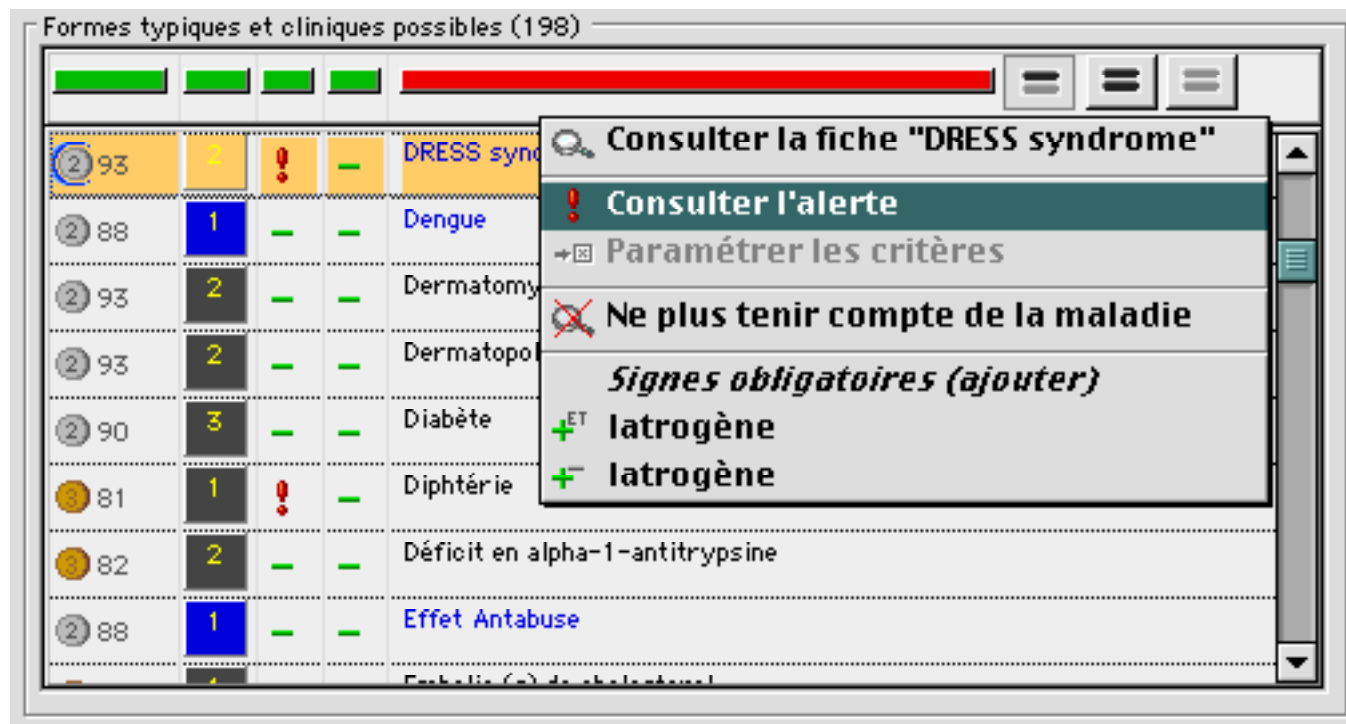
Formes typiques et cliniques possibles (198)

| | | | | |
|---|---|---|---|---|
| 2 93 | 2 | ! | – | DRESS sync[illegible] |
| 2 88 | 1 | – | – | Dengue |
| 2 93 | 2 | – | – | Dermatomy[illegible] |
| 2 93 | 2 | – | – | Dermatopo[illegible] |
| 2 90 | 3 | – | – | Diabète |
| 3 81 | 1 | ! | – | Diphtérie |
| 3 82 | 2 | – | – | Déficit en alpha-1-antitrypsine |
| 2 88 | 1 | – | – | Effet Antabuse |
| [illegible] | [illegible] | | | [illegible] |

Consulter la fiche "DRESS syndrome"
Consulter l'alerte
Paramétrer les critères
Ne plus tenir compte de la maladie
Signes obligatoires (ajouter)
ET Iatrogène
Iatrogène